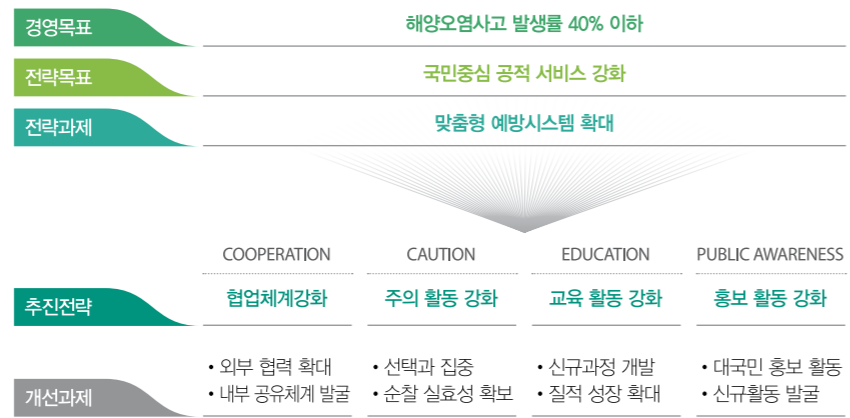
경영목표

해양오염사고 발생률 40% 이하

전략목표

국민중심 공적 서비스 강화

전략과제

맞춤형 예방시스템 확대

추진전략

| COOPERATION | CAUTION | EDUCATION | PUBLIC AWARENESS |
|---|---|---|---|
| 협업체계강화 | 주의 활동 강화 | 교육 활동 강화 | 홍보 활동 강화 |
| • 외부 협력 확대<br>• 내부 공유체계 발굴 | • 선택과 집중<br>• 순찰 실효성 확보 | • 신규과정 개발<br>• 질적 성장 확대 | • 대국민 홍보 활동<br>• 신규활동 발굴 |

개선과제